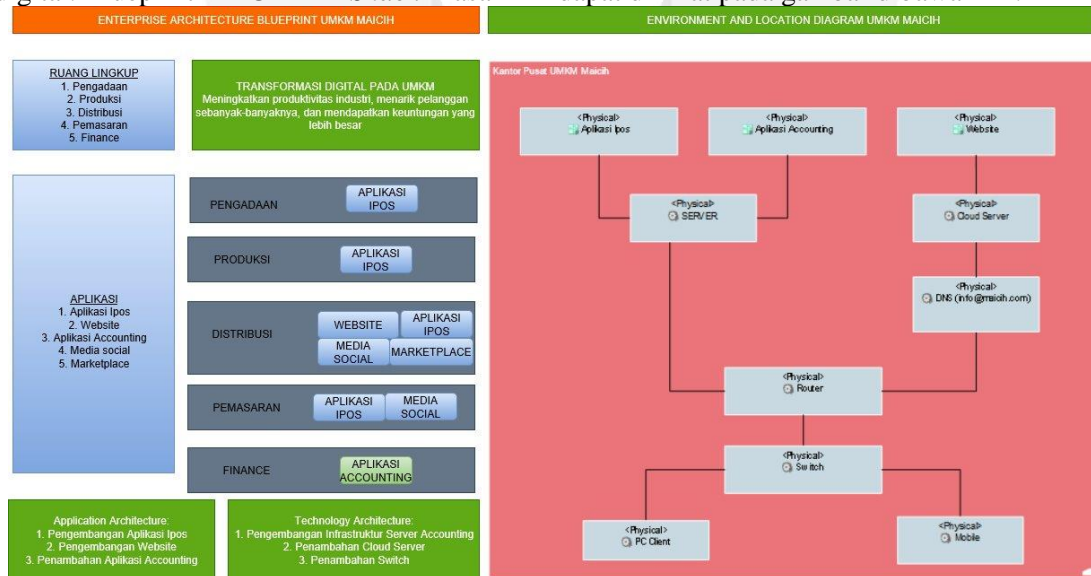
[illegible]

ENTERPRISE ARCHITECTURE BLUEPRINT UMKM MAICIH

ENVIRONMENT AND LOCATION DIAGRAM UMKM MAICIH

RUANG LINGKUP
1. Pengadaan
2. Produksi
3. Distribusi
4. Pemasaran
5. Finance

TRANSFORMASI DIGITAL PADA UMKM
Meningkatkan produktivitas industri, menarik pelanggan sebanyak-banyaknya, dan mendapatkan keuntungan yang lebih besar

APLIKASI
1. Aplikasi Ipos
2. Website
3. Aplikasi Accounting
4. Media social
5. Marketplace

PENGADAAN
APLIKASI IPOS

PRODUKSI
APLIKASI IPOS

DISTRIBUSI
WEBSITE
APLIKASI IPOS
MEDIA SOCIAL
MARKETPLACE

PEMASARAN
APLIKASI IPOS
MEDIA SOCIAL

FINANCE
APLIKASI ACCOUNTING

Application Architecture:
1. Pengembangan Aplikasi Ipos
2. Pengembangan Website
3. Penambahan Aplikasi Accounting

Technology Architecture:
1. Pengembangan Infrastruktur Server Accounting
2. Penambahan Cloud Server
3. Penambahan Switch

Kantor Pusat UMKM Maicih

<Physical>
Aplikasi Ipos

<Physical>
Aplikasi Accounting

<Physical>
Website

<Physical>
SERVER

<Physical>
Cloud Server

<Physical>
DNS (info@maicih.com)

<Physical>
Router

<Physical>
Switch

<Physical>
PC Client

<Physical>
Mobile